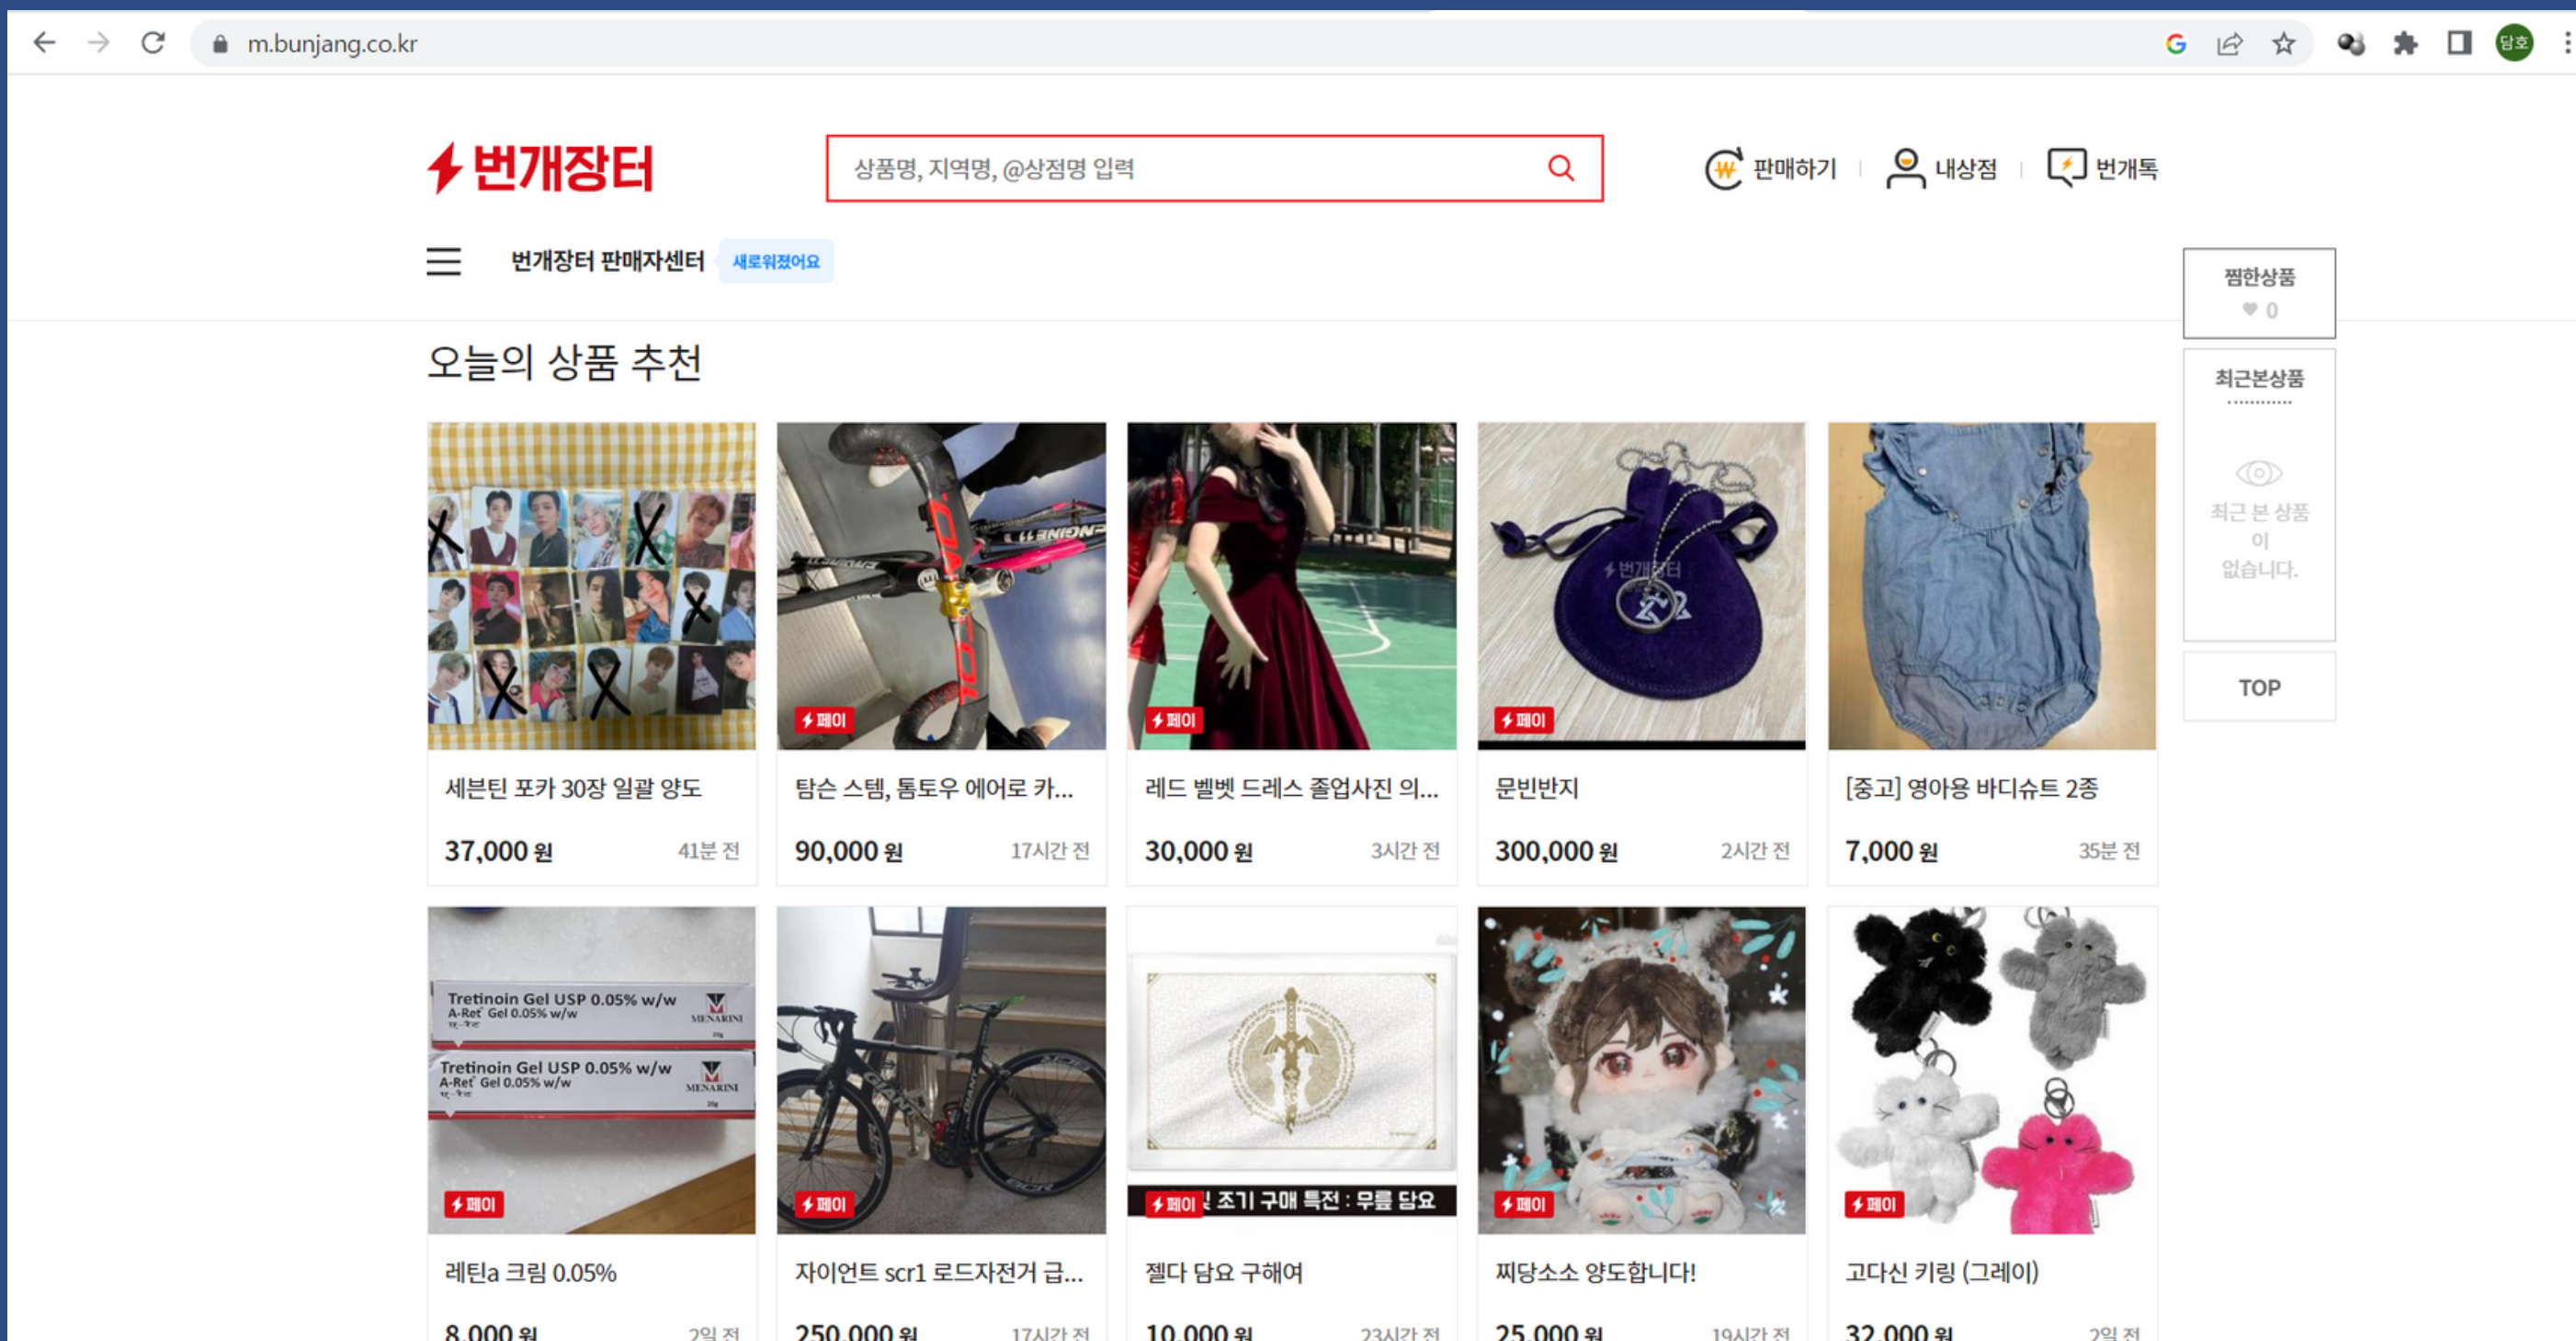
m.bunjang.co.kr

번개장터

상품명, 지역명, @상점명 입력

판매하기 | 내상점 | 번개톡

번개장터 판매자센터 새로워졌어요

찜한상품
0

최근본상품

최근 본 상품이 없습니다.

TOP

오늘의 상품 추천

세븐틴 포카 30장 일괄 양도
37,000 원 41분 전

페이
탐슨 스템, 톰토우 에어로 카...
90,000 원 17시간 전

페이
레드 벨벳 드레스 졸업사진 의...
30,000 원 3시간 전

페이
문빈반지
300,000 원 2시간 전

[중고] 영아용 바디슈트 2종
7,000 원 35분 전

Tretinoin Gel USP 0.05% w/w
A-Ret Gel 0.05% w/w
MENARINI
Tretinoin Gel USP 0.05% w/w
A-Ret Gel 0.05% w/w
MENARINI
페이
레틴a 크림 0.05%
8,000 원 2일 전

페이
자이언트 scr1 로드자전거 급...
250,000 원 17시간 전

페이 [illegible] 조기 구매 특전 : 무릎 담요
젤다 담요 구해여
10,000 원 23시간 전

페이
찌당소소 양도합니다!
25,000 원 19시간 전

페이
고다신 키링 (그레이)
32,000 원 2일 전